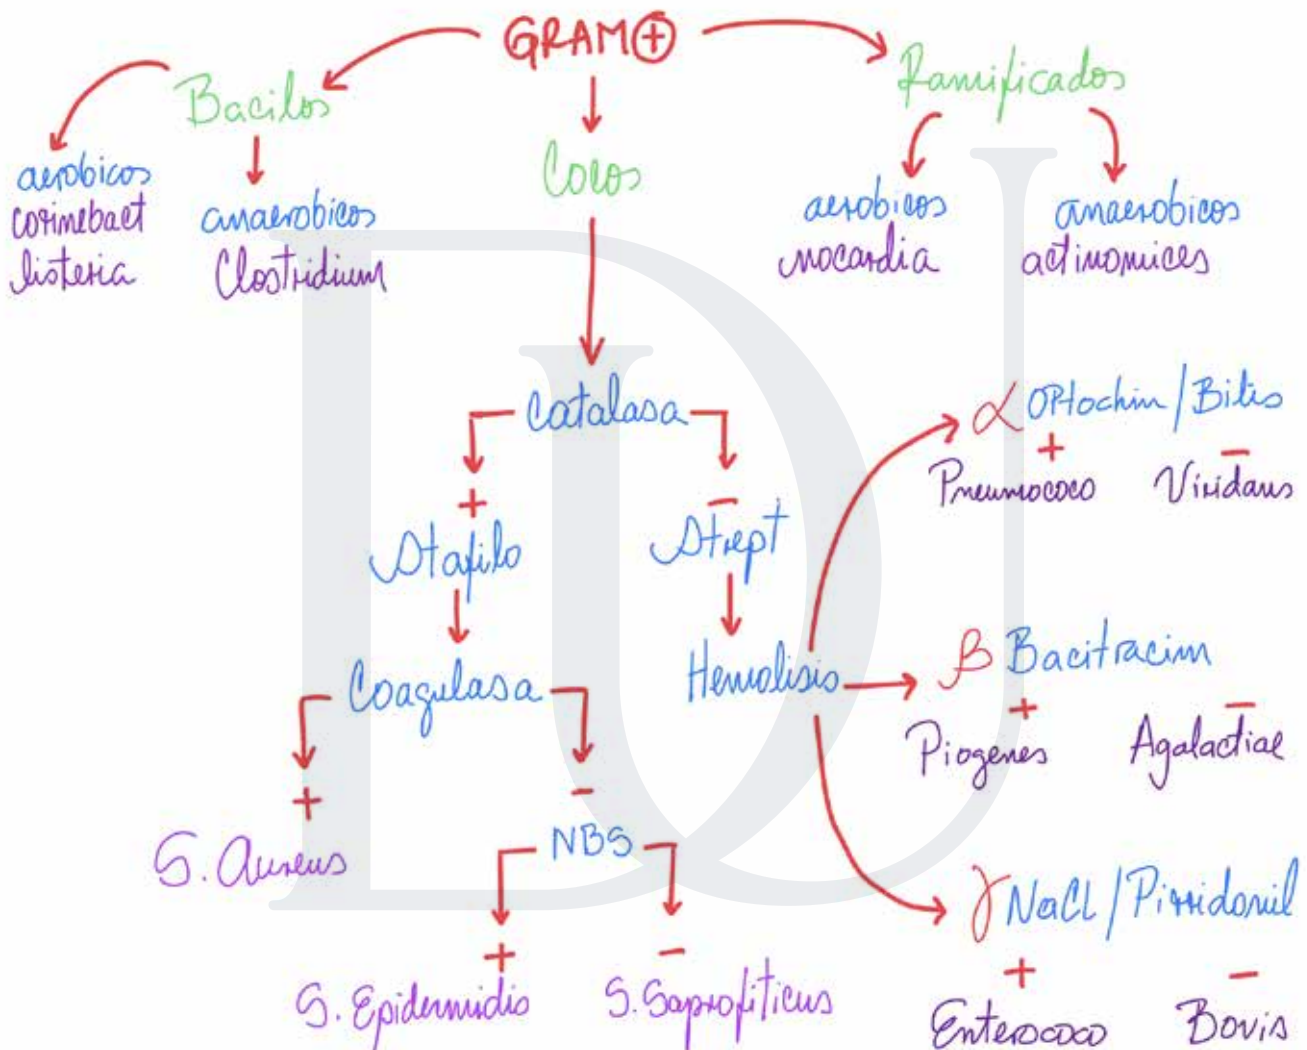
GRAM⊕

Bacilos

aerobicos
corinebact
listeria

anaerobicos
Clostridium

Cocos

Ramificados

aerobicos
nocardia

anaerobicos
actinomices

Catalasa

+
Stafilo

Coagulasa

+
S. Aureus

−
NBS

+
S. Epidermidis

−
S. Saprofiticus

−
Strept

Hemolisis

$\alpha$ Optochin / Bilis
+
Pneumococo
−
Viridans

$\beta$ Bacitracim
+
Piogenes
−
Agalactiae

$\gamma$ NaCl / Pirridonil
+
Enterococo
−
Bovis